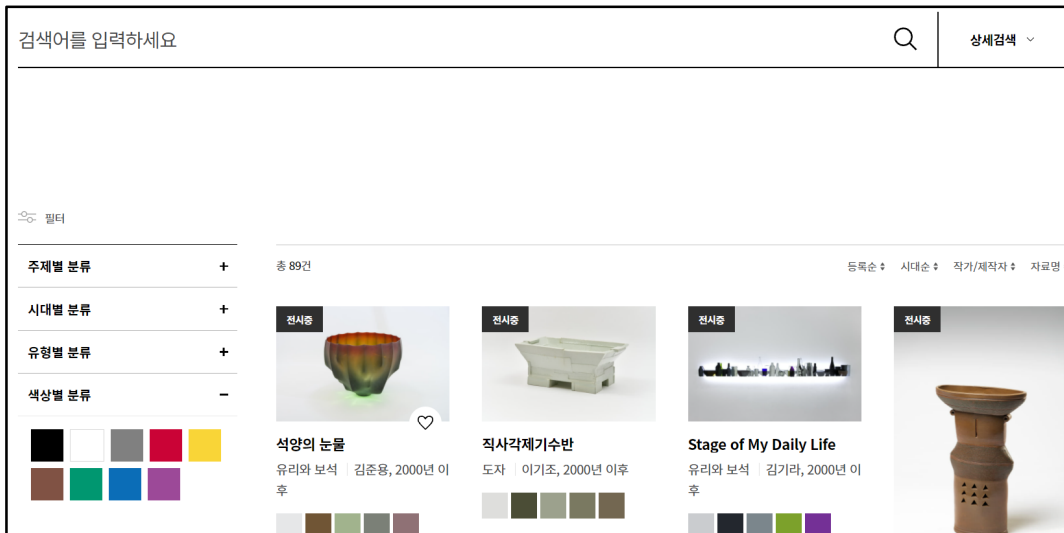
검색어를 입력하세요

상세검색

필터

주제별 분류 +

시대별 분류 +

유형별 분류 +

색상별 분류 −

총 89건

등록순 시대순 작가/제작자 자료명

전시중

석양의 눈물

유리와 보석 | 김준용, 2000년 이후

전시중

직사각제기수반

도자 | 이기조, 2000년 이후

전시중

Stage of My Daily Life

유리와 보석 | 김기라, 2000년 이후

전시중